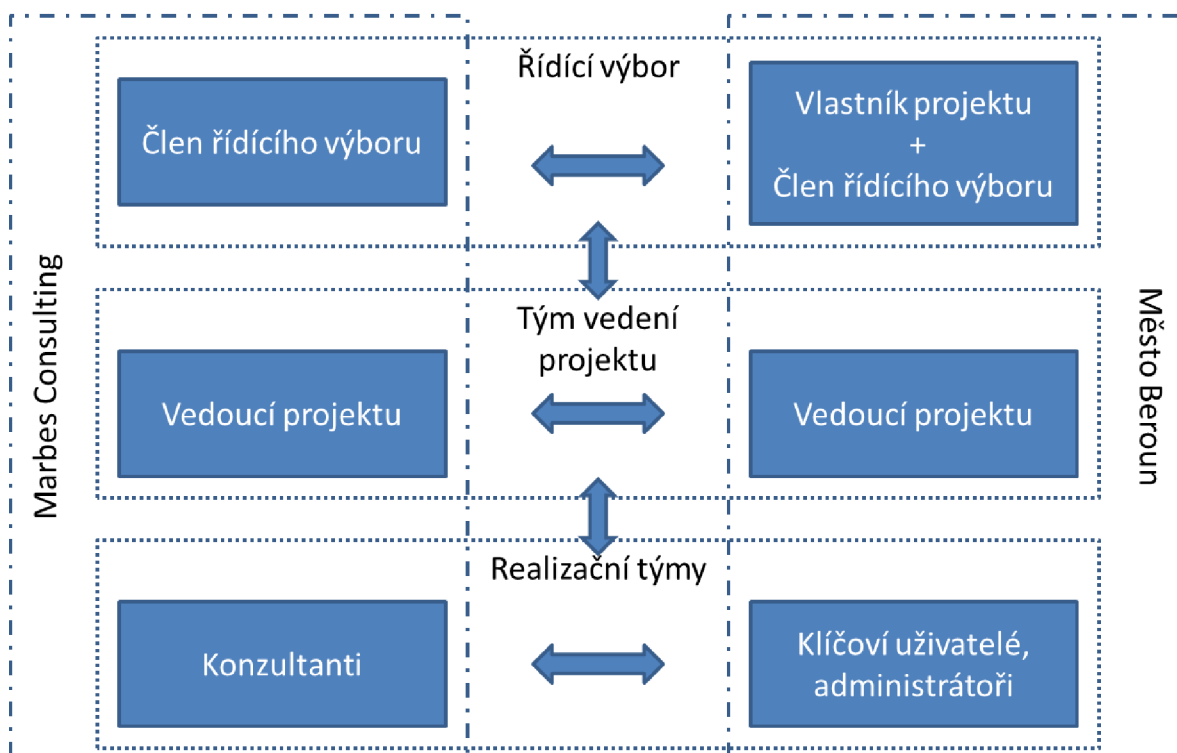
Marbes Consulting

Řídící výbor

Člen řídícího výboru

Vlastník projektu
+
Člen řídícího výboru

Tým vedení projektu

Vedoucí projektu

Vedoucí projektu

Realizační týmy

Konzultanti

Klíčoví uživatelé, administrátoři

Město Beroun